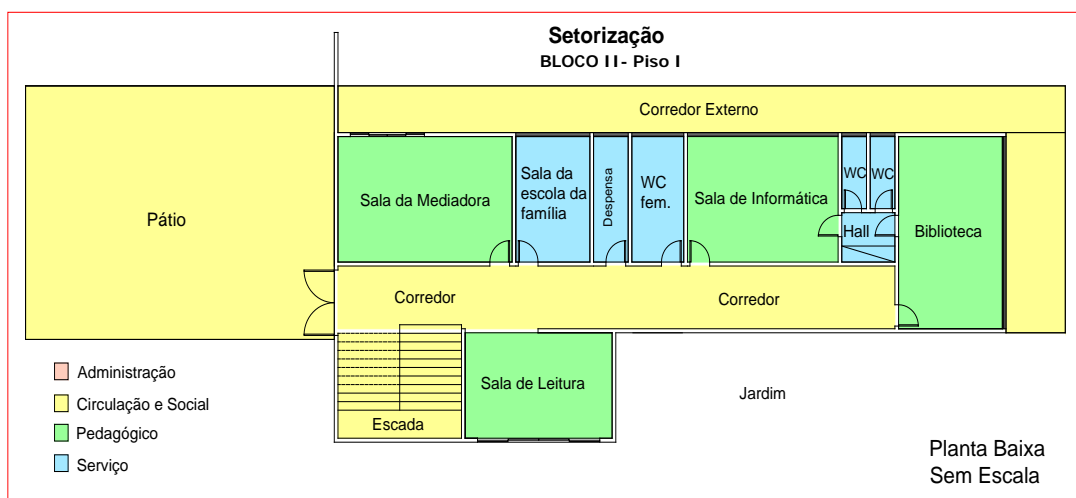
Setorização
BLOCO II- Piso I

Corredor Externo

Pátio

Sala da Mediadora

Sala da escola da família

Despensa

WC fem.

Sala de Informática

WC

WC

Hall

Biblioteca

Corredor

Corredor

Sala de Leitura

Jardim

Escada

Administração
Circulação e Social
Pedagógico
Serviço

Planta Baixa
Sem Escala